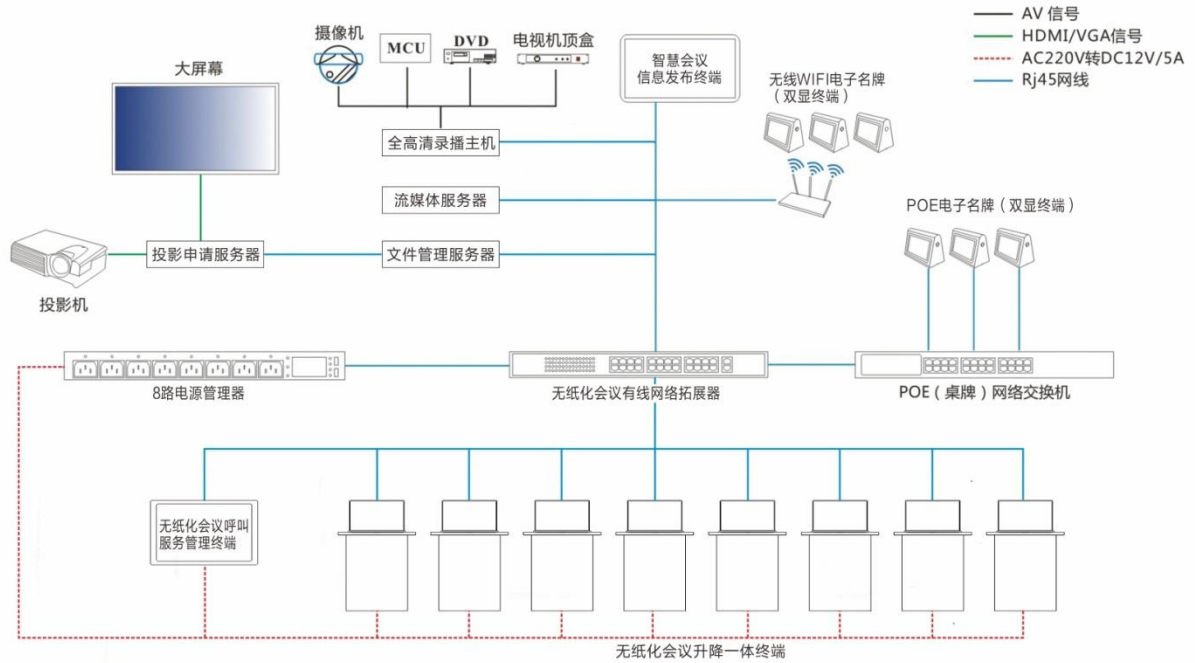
AV 信号
HDMI/VGA信号
AC220V转DC12V/5A
Rj45网线

摄像机
MCU
DVD
电视机顶盒
智慧会议信息发布终端
大屏幕
无线WIFI电子名牌（双显终端）
全高清录播主机
流媒体服务器
POE电子名牌（双显终端）
投影申请服务器
文件管理服务器
投影机
8路电源管理器
无纸化会议有线网络拓展器
POE（桌牌）网络交换机
无纸化会议呼叫服务管理终端
无纸化会议升降一体终端